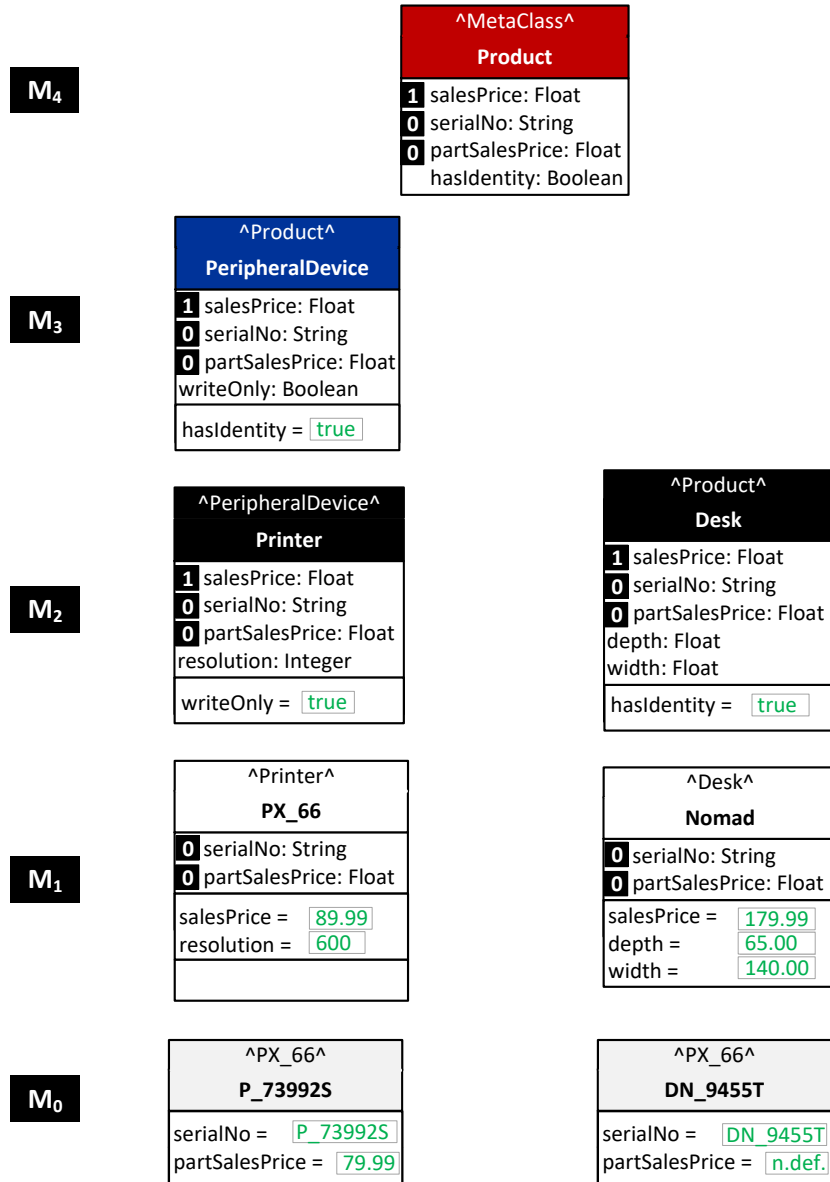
$M_4$

^MetaClass^
**Product**
1 salesPrice: Float
0 serialNo: String
0 partSalesPrice: Float
hasIdentity: Boolean

$M_3$

^Product^
**PeripheralDevice**
1 salesPrice: Float
0 serialNo: String
0 partSalesPrice: Float
writeOnly: Boolean
hasIdentity = true

$M_2$

^PeripheralDevice^
**Printer**
1 salesPrice: Float
0 serialNo: String
0 partSalesPrice: Float
resolution: Integer
writeOnly = true

^Product^
**Desk**
1 salesPrice: Float
0 serialNo: String
0 partSalesPrice: Float
depth: Float
width: Float
hasIdentity = true

$M_1$

^Printer^
**PX_66**
0 serialNo: String
0 partSalesPrice: Float
salesPrice = 89.99
resolution = 600

^Desk^
**Nomad**
0 serialNo: String
0 partSalesPrice: Float
salesPrice = 179.99
depth = 65.00
width = 140.00

$M_0$

^PX_66^
**P_73992S**
serialNo = P_73992S
partSalesPrice = 79.99

^PX_66^
**DN_9455T**
serialNo = DN_9455T
partSalesPrice = n.def.